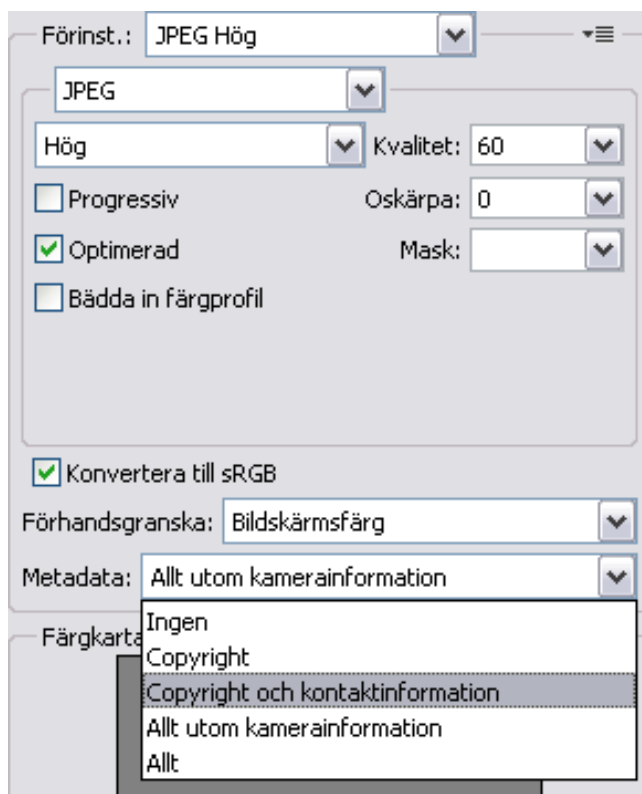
Förinst.: JPEG Hög

JPEG

Hög

Kvalitet: 60

Progressiv

Oskärpa: 0

Optimerad

Mask:

Bädda in färgprofil

Konvertera till sRGB

Förhandsgranska: Bildskärmsfärg

Metadata: Allt utom kamerainformation

Färgkarta

Ingen

Copyright

Copyright och kontaktinformation

Allt utom kamerainformation

Allt